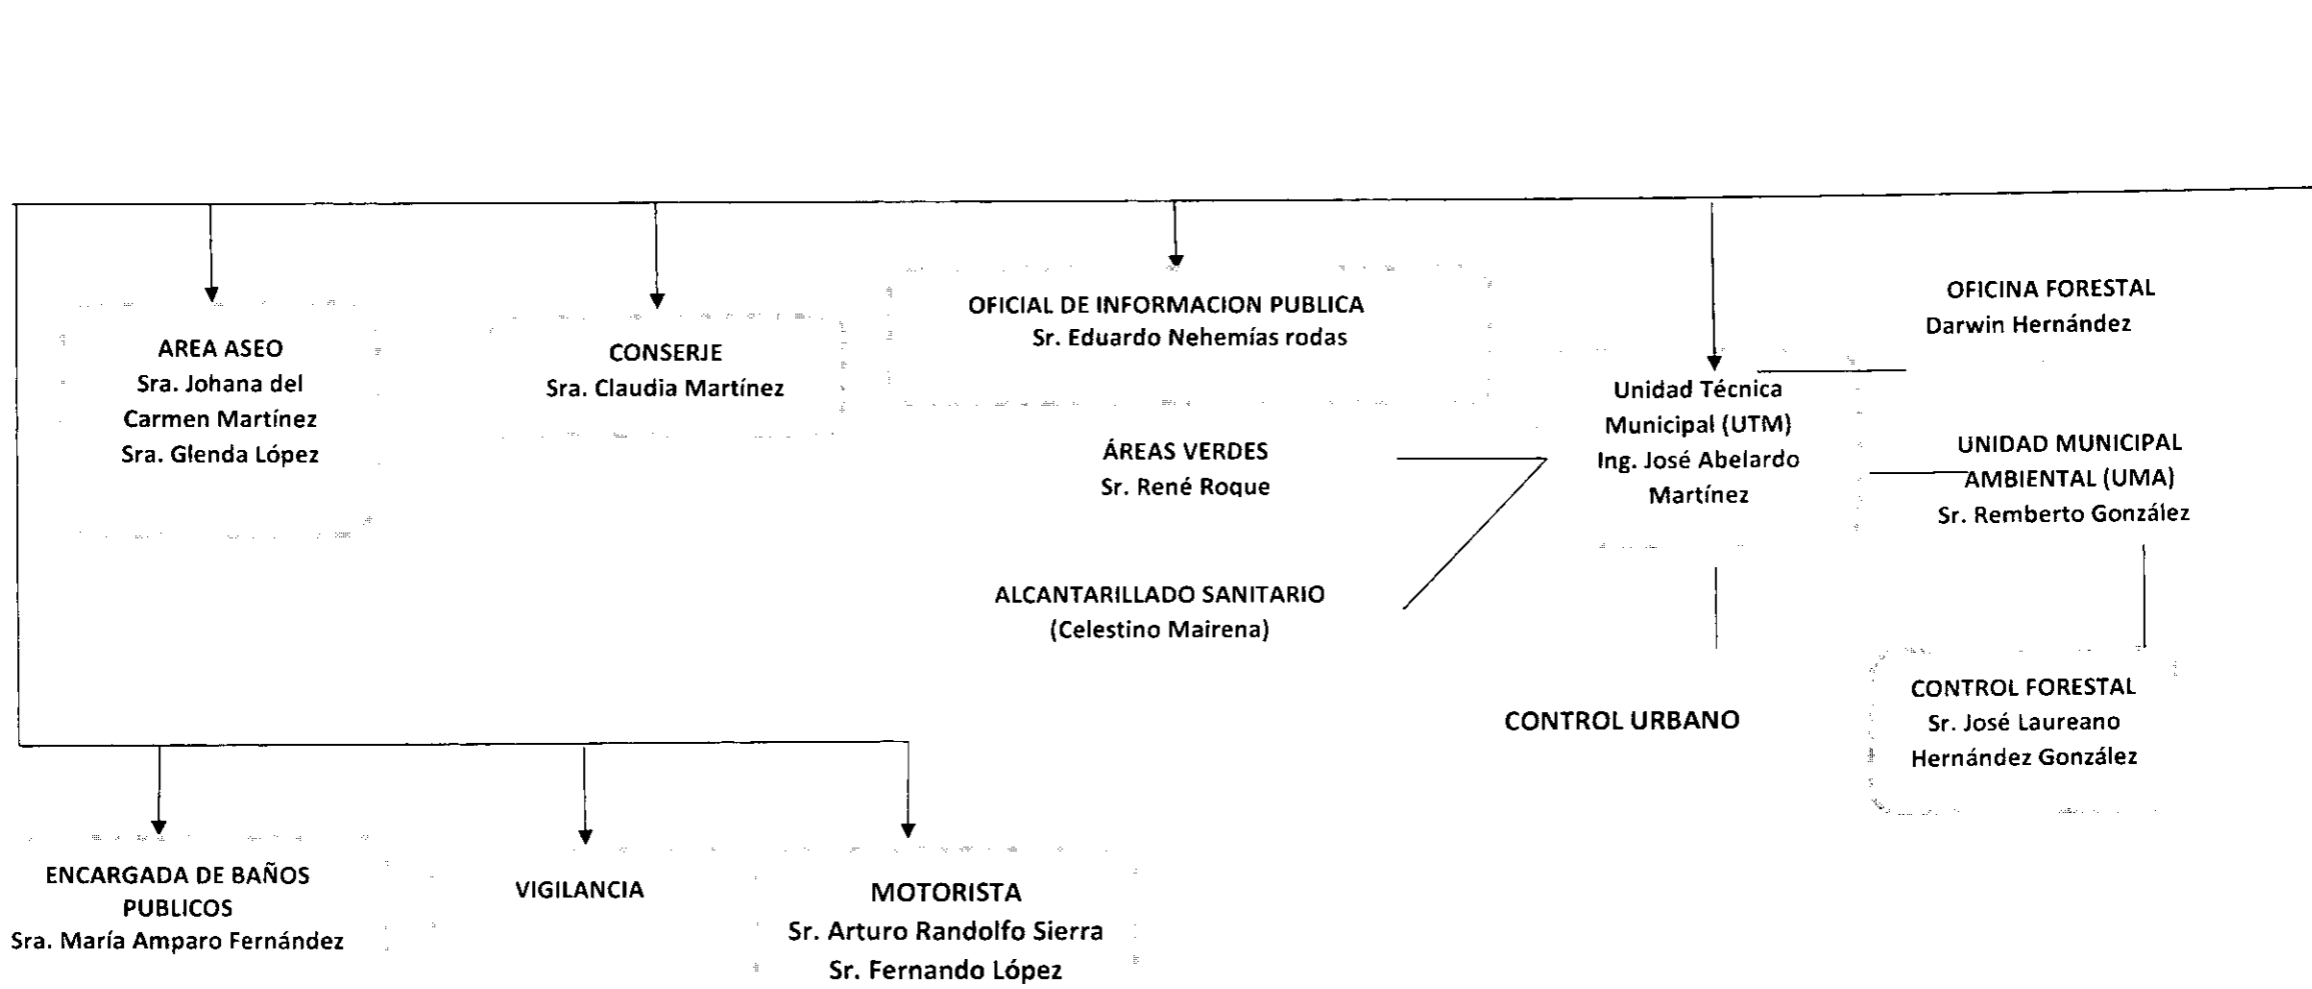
AREA ASEO
Sra. Johana del Carmen Martínez
Sra. Glenda López

CONSERJE
Sra. Claudia Martínez

OFICIAL DE INFORMACION PUBLICA
Sr. Eduardo Nehemías rodas

OFICINA FORESTAL
Darwin Hernández

Unidad Técnica Municipal (UTM)
Ing. José Abelardo Martínez

ÁREAS VERDES
Sr. René Roque

UNIDAD MUNICIPAL AMBIENTAL (UMA)
Sr. Remberto González

ALCANTARILLADO SANITARIO
(Celestino Mairena)

CONTROL URBANO

CONTROL FORESTAL
Sr. José Laureano Hernández González

ENCARGADA DE BAÑOS PUBLICOS
Sra. María Amparo Fernández

VIGILANCIA

MOTORISTA
Sr. Arturo Randolfo Sierra
Sr. Fernando López